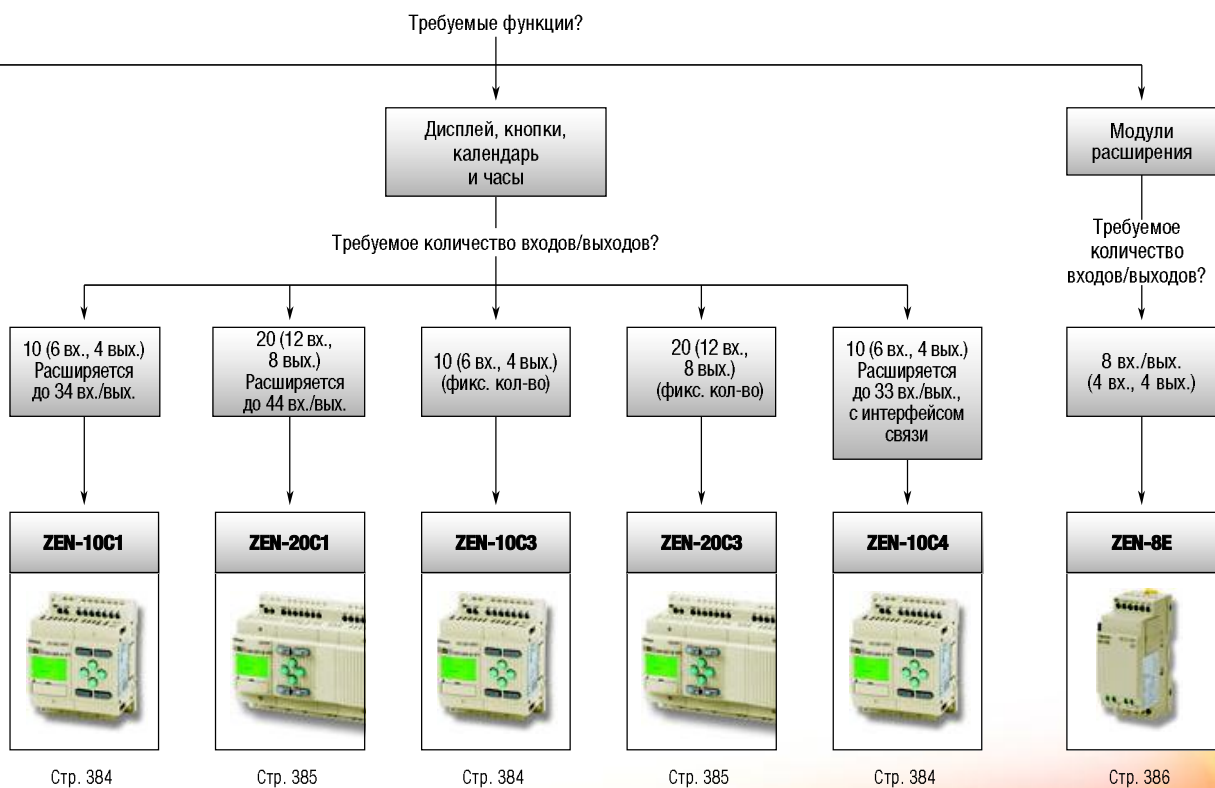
Требуемые функции?

Дисплей, кнопки, календарь и часы

Модули расширения

Требуемое количество входов/выходов?

Требуемое количество входов/выходов?

10 (6 вх., 4 вых.) Расширяется до 34 вх./вых.

20 (12 вх., 8 вых.) Расширяется до 44 вх./вых.

10 (6 вх., 4 вых.) (фикс. кол-во)

20 (12 вх., 8 вых.) (фикс. кол-во)

10 (6 вх., 4 вых.) Расширяется до 33 вх./вых., с интерфейсом связи

8 вх./вых. (4 вх., 4 вых.)

ZEN-10C1

ZEN-20C1

ZEN-10C3

ZEN-20C3

ZEN-10C4

ZEN-8E

Стр. 384

Стр. 385

Стр. 384

Стр. 385

Стр. 384

Стр. 386